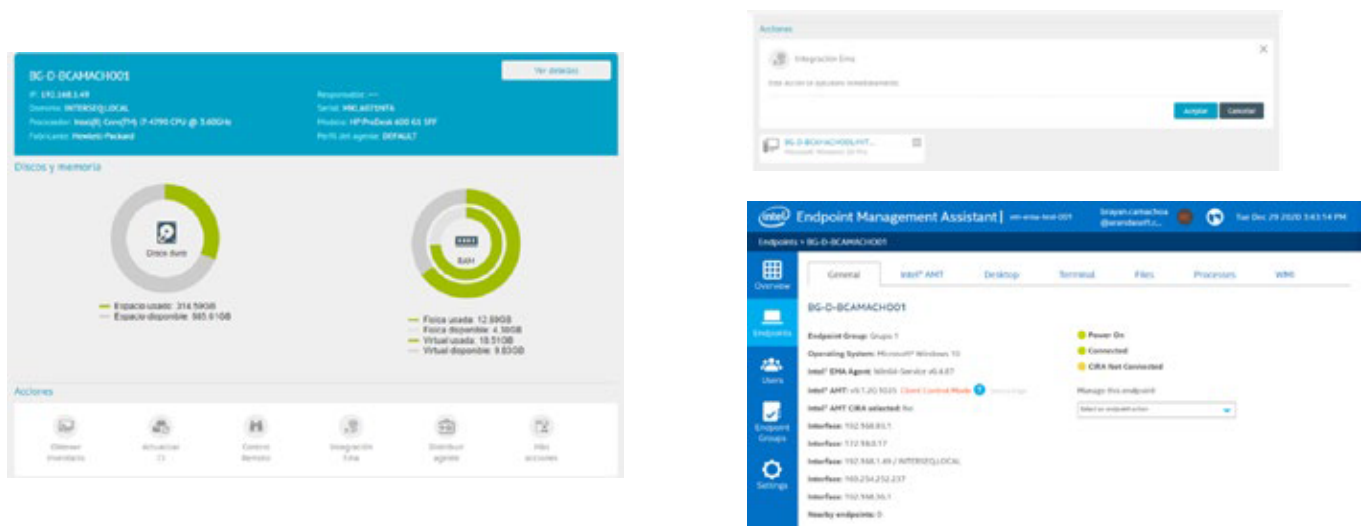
BG-D-BCAMACH001

Ver detalles

IP: 192.168.1.49
Dominio: INTERSEQ.LOCAL
Procesador: Intel(R) Core(TM) i7-4790 CPU @ 3.60GHz
Fabricante: Hewlett-Packard

Responsable: ---
Serial: MXL4071WTA
Modelo: HP ProDesk 600 G1 SFF
Perfil del agente: DEFAULT

Discos y memoria

Disco duro

Espacio usado: 314.59GB
Espacio disponible: 585.61GB

RAM

Física usada: 12.89GB
Física disponible: 4.38GB
Virtual usada: 18.51GB
Virtual disponible: 9.83GB

Acciones

Obtener inventario
Actualizar CI
Control Remoto
Integración Ema
Distribuir agente
Más acciones

Acciones

Integración Ema

Esta acción se ejecutará inmediatamente

Aceptar
Cancelar

BG-D-BCAMACH001.INT...
Microsoft Windows 10 Pro

intel Endpoint Management Assistant | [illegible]
brayan.camachos @arandasoft.c...
Tue Dec 29 2020 3:43:14 PM

Endpoints > BG-D-BCAMACH001

Overview
Endpoints
Users
Endpoint Groups
Settings

General
Intel® AMT
Desktop
Terminal
Files
Processes
WMI

BG-D-BCAMACH001

Endpoint Group: Grupo 1
Operating System: Microsoft® Windows 10
Intel® EMA Agent: Win64-Service v0.4.87
Intel® AMT: v9.1.20.1035 Client Control Mode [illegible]
Intel® AMT CIRA selected: No
Interface: 192.168.65.1
Interface: 172.18.0.17
Interface: 192.168.1.49 / INTERSEQ.LOCAL
Interface: 169.254.252.237
Interface: 192.168.30.1
Nearby endpoints: 0

Power On
Connected
CIRA Not Connected

Manage this endpoint
Select an endpoint action